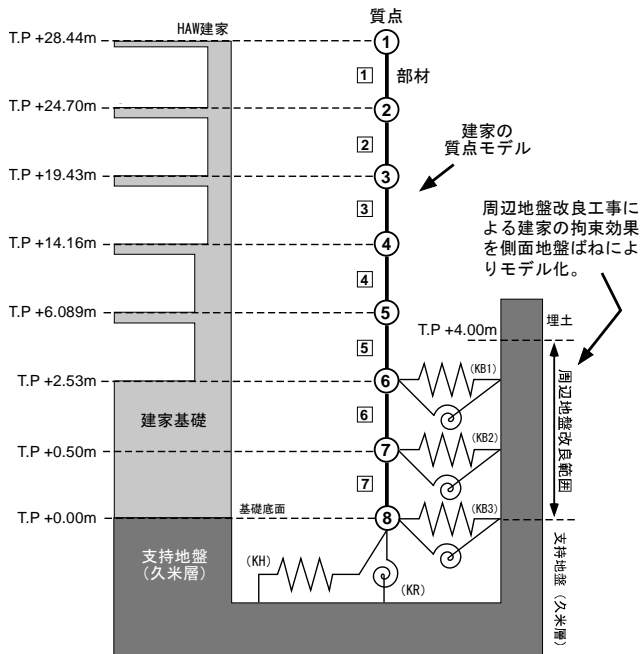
質点

HAW建家

T.P +28.44m

T.P +24.70m

T.P +19.43m

T.P +14.16m

T.P +6.089m

T.P +2.53m

T.P +0.50m

T.P +0.00m

①
1
部材
②
2
建家の
質点モデル
③
3
④
4
⑤
5
⑥
6
⑦
7
⑧

周辺地盤改良工事による建家の拘束効果を側面地盤ばねによりモデル化。

T.P +4.00m

埋土

周辺地盤改良範囲

(KB1)

(KB2)

(KB3)

建家基礎

基礎底面

支持地盤（久米層）

支持地盤
(久米層)

(KH)

(KR)